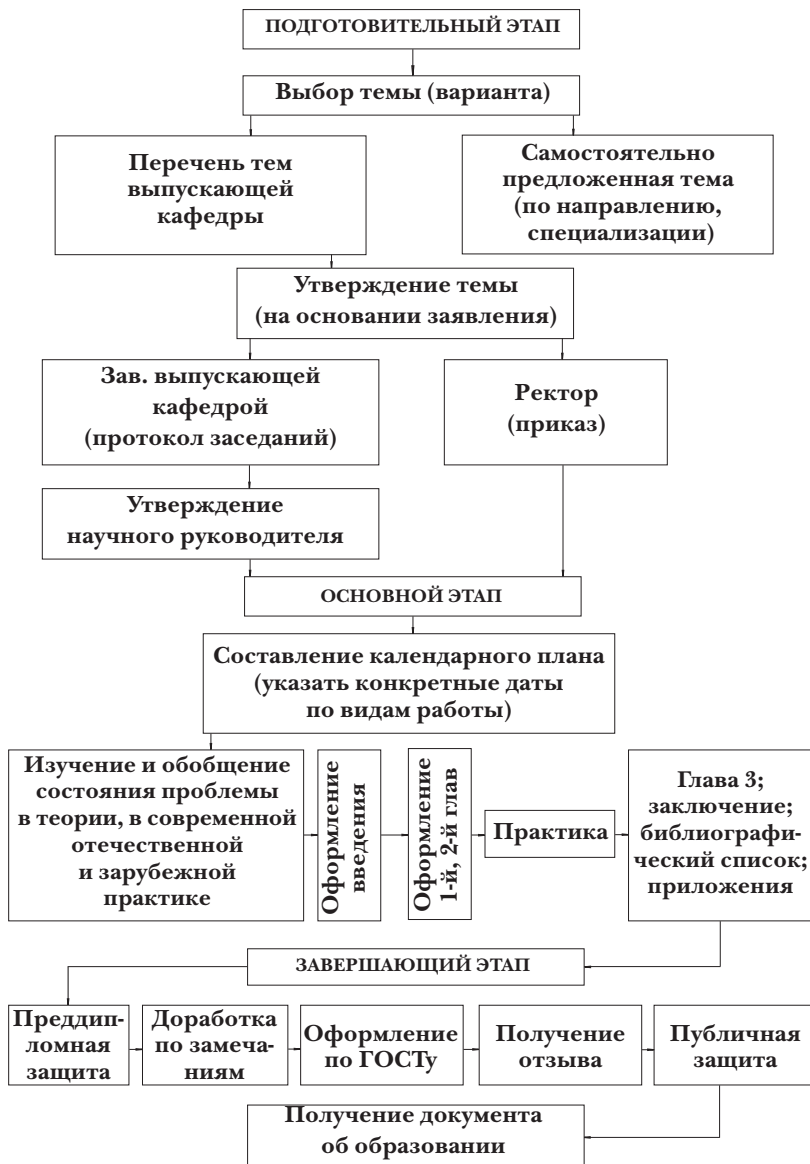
ПОДГОТОВИТЕЛЬНЫЙ ЭТАП

Выбор темы (варианта)

Перечень тем выпускающей кафедры

Самостоятельно предложенная тема (по направлению, специализации)

Утверждение темы (на основании заявления)

Зав. выпускающей кафедрой (протокол заседаний)

Ректор (приказ)

Утверждение научного руководителя

ОСНОВНОЙ ЭТАП

Составление календарного плана (указать конкретные даты по видам работы)

Изучение и обобщение состояния проблемы в теории, в современной отечественной и зарубежной практике

Оформление введения

Оформление 1-й, 2-й глав

Практика

Глава 3; заключение; библиографический список; приложения

ЗАВЕРШАЮЩИЙ ЭТАП

Преддипломная защита

Доработка по замечаниям

Оформление по ГОСТу

Получение отзыва

Публичная защита

Получение документа об образовании